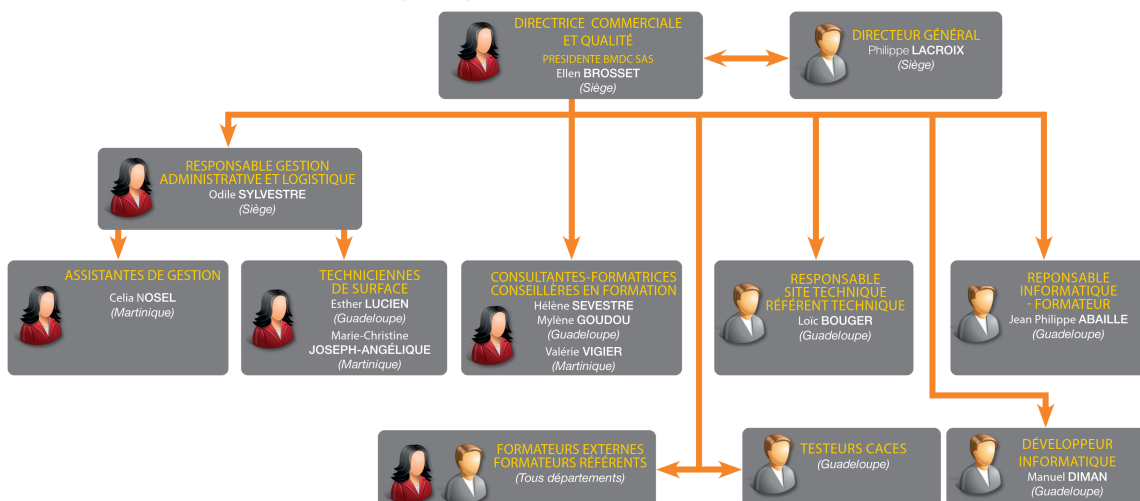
DIRECTRICE COMMERCIALE ET QUALITÉ
PRESIDENTE BMDC SAS
Ellen BROSSET
(Siège)

DIRECTEUR GÉNÉRAL
Philippe LACROIX
(Siège)

RESPONSABLE GESTION ADMINISTRATIVE ET LOGISTIQUE
Odile SYLVESTRE
(Siège)

ASSISTANTES DE GESTION
Celia NOSEL
(Martinique)

TECHNICIENNES DE SURFACE
Esther LUCIEN
(Guadeloupe)
Marie-Christine JOSEPH-ANGÉLIQUE
(Martinique)

CONSULTANTES-FORMATRICES CONSEILLÈRES EN FORMATION
Hélène SEVESTRE
Mylène GOUDOU
(Guadeloupe)
Valérie VIGIER
(Martinique)

RESPONSABLE SITE TECHNIQUE RÉFÉRENT TECHNIQUE
Loïc BOUGER
(Guadeloupe)

REPONSABLE INFORMATIQUE - FORMATEUR
Jean Philippe ABAILLE
(Guadeloupe)

FORMATEURS EXTERNES FORMATEURS RÉFÉRENTS
(Tous départements)

TESTEURS CACES
(Guadeloupe)

DÉVELOPPEUR INFORMATIQUE
Manuel DIMAN
(Guadeloupe)